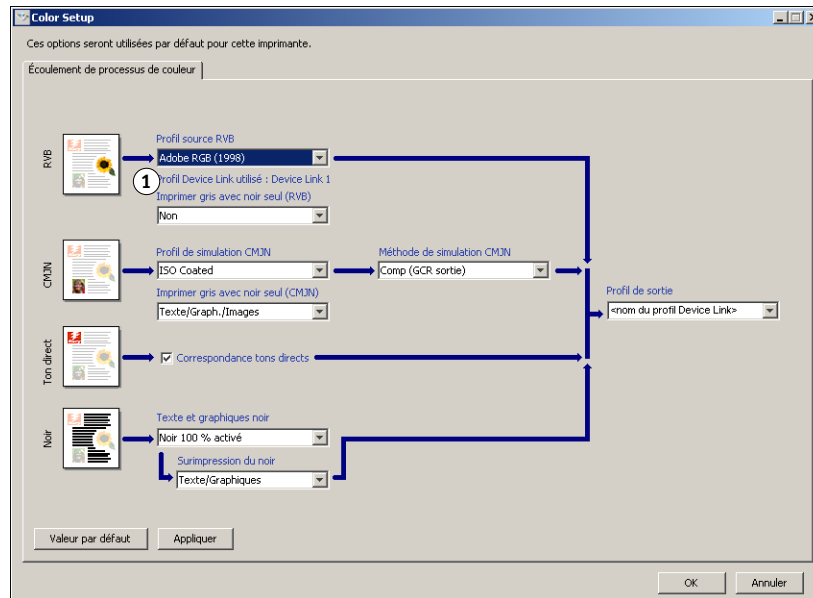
Color Setup

Ces options seront utilisées par défaut pour cette imprimante.

Écoulement de processus de couleur

RVB

Profil source RVB

Adobe RGB (1998)

1

Profil Device Link utilisé : Device Link 1

Imprimer gris avec noir seul (RVB)

Non

CMJN

Profil de simulation CMJN

ISO Coated

Méthode de simulation CMJN

Comp (GCR sortie)

Imprimer gris avec noir seul (CMJN)

Texte/Graph./Images

Profil de sortie

<nom du profil Device Link>

Ton direct

Correspondance tons directs

Noir

Texte et graphiques noir

Noir 100 % activé

Surimpression du noir

Texte/Graphiques

Valeur par défaut

Appliquer

OK

Annuler